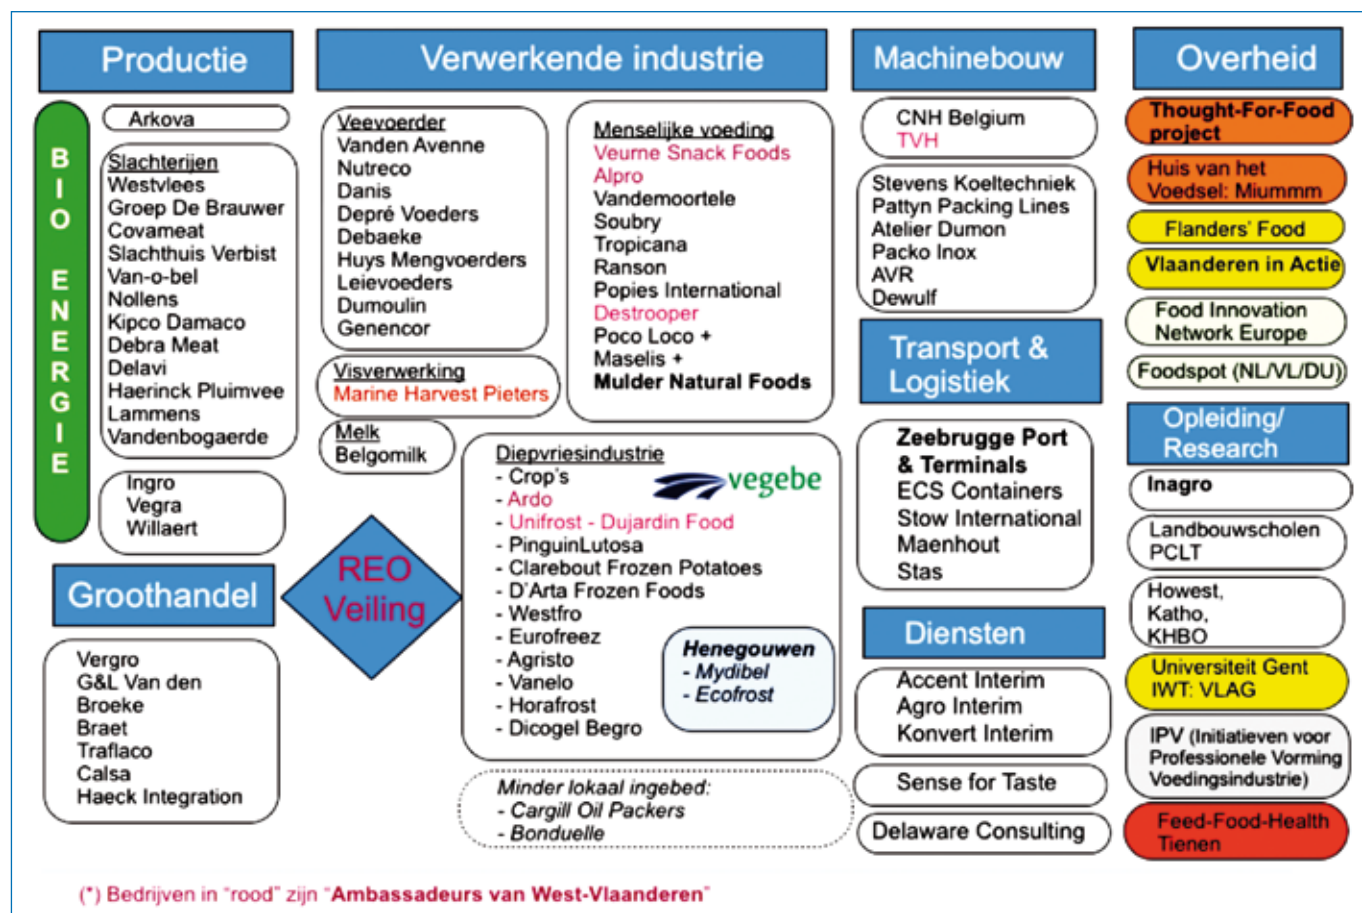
Productie

BIO ENERGIE

Arkova

Slachterijen
Westvlees
Groep De Brauwer
Covameat
Slachthuis Verbist
Van-o-bel
Nollens
Kipco Damaco
Debra Meat
Delavi
Haerinck Pluimvee
Lammens
Vandenbogaerde

Ingro
Vegra
Willaert

Groothandel

Vergro
G&L Van den Broeke
Braet
Traflaco
Calsa
Haeck Integration

REO Veiling

Verwerkende industrie

Veevoerder
Vanden Avenne
Nutreco
Danis
Depré Voeders
Debaeke
Huys Mengvoerders
Leievoeders
Dumoulin
Genencor

Visverwerking
Marine Harvest Pieters

Melk
Belgomilk

Menselijke voeding
Veurne Snack Foods
Alpro
Vandemoortele
Soubry
Tropicana
Ranson
Popies International
Destrooper
Poco Loco +
Maselis +
Mulder Natural Foods

Diepvriesindustrie
- Crop's
- Ardo
- Unifrost - Dujardin Food
- PinguinLutosa
- Clarebout Frozen Potatoes
- D'Arta Frozen Foods
- Westfro
- Eurofreez
- Agristo
- Vanelo
- Horafrost
- Dicogel Begro

vegebe

Henegouwen
- Mydibel
- Ecofrost

Minder lokaal ingebed:
- Cargill Oil Packers
- Bonduelle

Machinebouw

CNH Belgium
TVH

Stevens Koeltechniek
Pattyn Packing Lines
Atelier Dumon
Packo Inox
AVR
Dewulf

Transport & Logistiek

Zeebrugge Port & Terminals
ECS Containers
Stow International
Maenhout
Stas

Diensten

Accent Interim
Agro Interim
Konvert Interim

Sense for Taste

Delaware Consulting

Overheid

Thought-For-Food project

Huis van het Voedsel: Miummm

Flanders' Food

Vlaanderen in Actie

Food Innovation Network Europe

Foodspot (NL/VL/DU)

Opleiding/ Research

Inagro

Landbouwscholen PCLT

Howest, Katho, KHBO

Universiteit Gent IWT: VLAG

IPV (Initiatieven voor Professionele Vorming Voedingsindustrie)

Feed-Food-Health Tienen

(*) Bedrijven in "rood" zijn "Ambassadeurs van West-Vlaanderen"